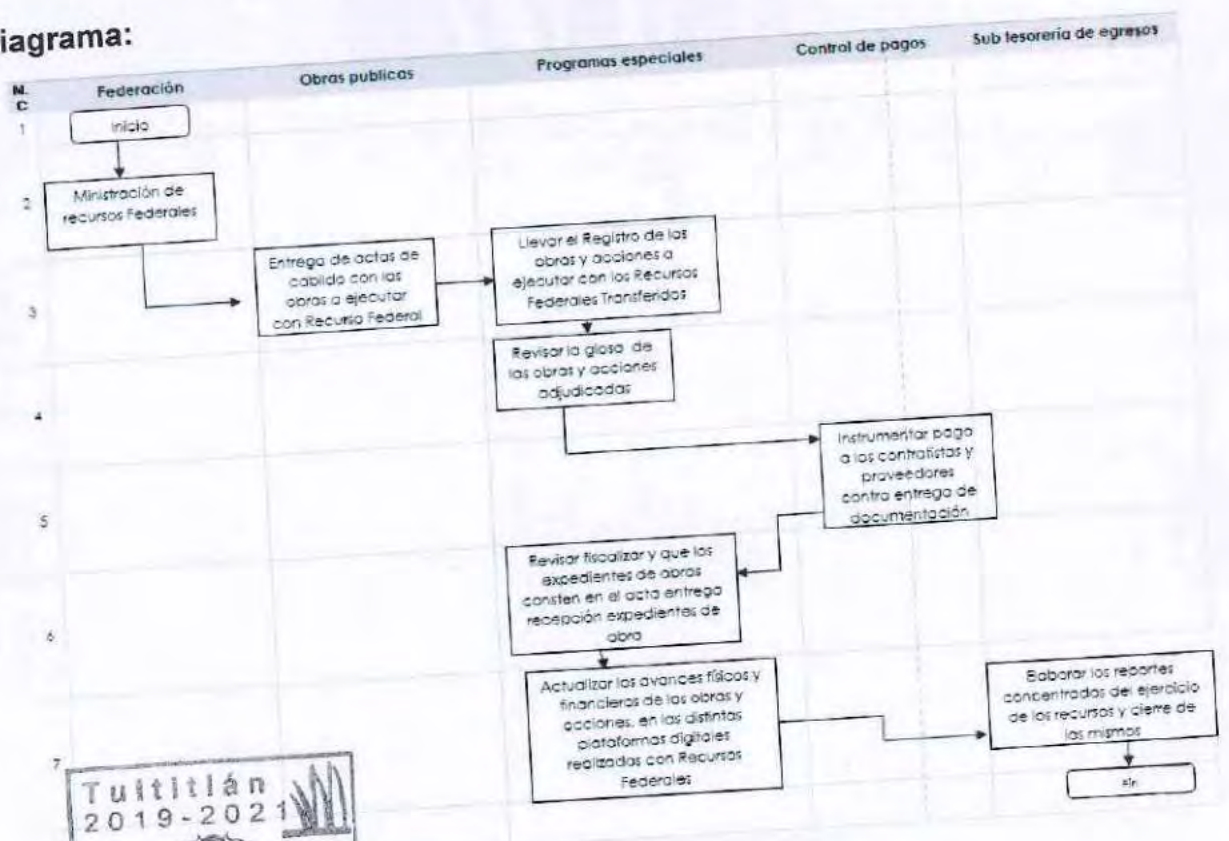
iagrama:

| N. C | Federación | Obras publicas | Programas especiales | Control de pagos | Sub tesorería de egresos |
|---|---|---|---|---|---|
| 1 | Inicio | | | | |
| 2 | Ministración de recursos Federales | | | | |
| 3 | | Entrega de actas de cabildo con las obras a ejecutar con Recurso Federal | Llevar el Registro de las obras y acciones a ejecutar con los Recursos Federales Transferidos | | |
| 4 | | | Revisar la glosa de las obras y acciones adjudicadas | | |
| 5 | | | | Instrumentar pago a los contratistas y proveedores contra entrega de documentación | |
| 6 | | | Revisar fiscalizar y que los expedientes de obras consten en el acta entrega recepción expedientes de obra | | |
| 7 | | | Actualizar los avances físicos y financieros de las obras y acciones, en las distintas plataformas digitales realizadas con Recursos Federales | | Elaborar los reportes concentrados del ejercicio de los recursos y cierre de los mismos |
| | | | | | Fin |

Tultitlán 2019-2021